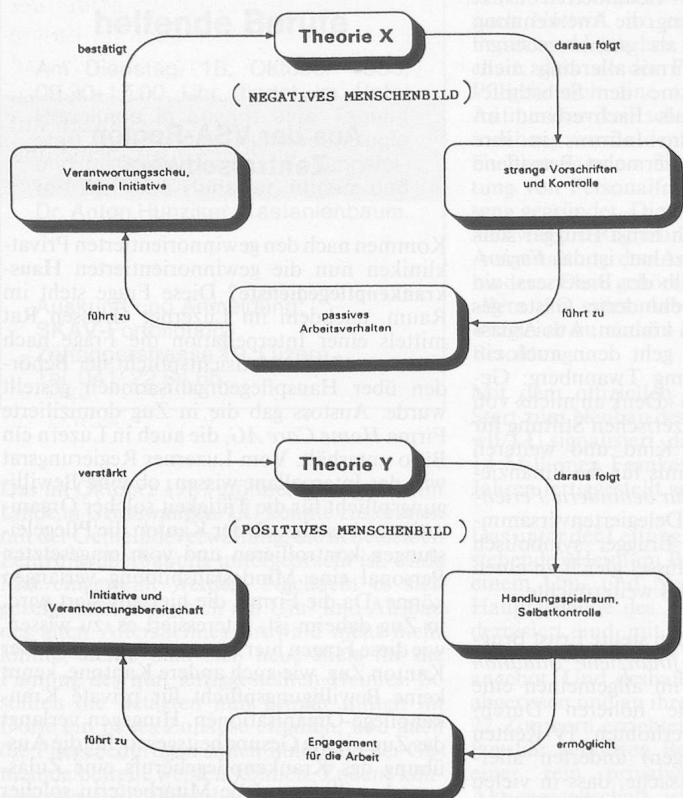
Theorie X

NEGATIVES MENSCHENBILD

bestätigt

daraus folgt

Verantwortungsscheu, keine Initiative

strenge Vorschriften und Kontrolle

führt zu

passives Arbeitsverhalten

führt zu

Theorie Y

POSITIVES MENSCHENBILD

verstärkt

daraus folgt

Initiative und Verantwortungsbereitschaft

Handlungsspielraum, Selbstkontrolle

führt zu

Engagement für die Arbeit

ermöglicht